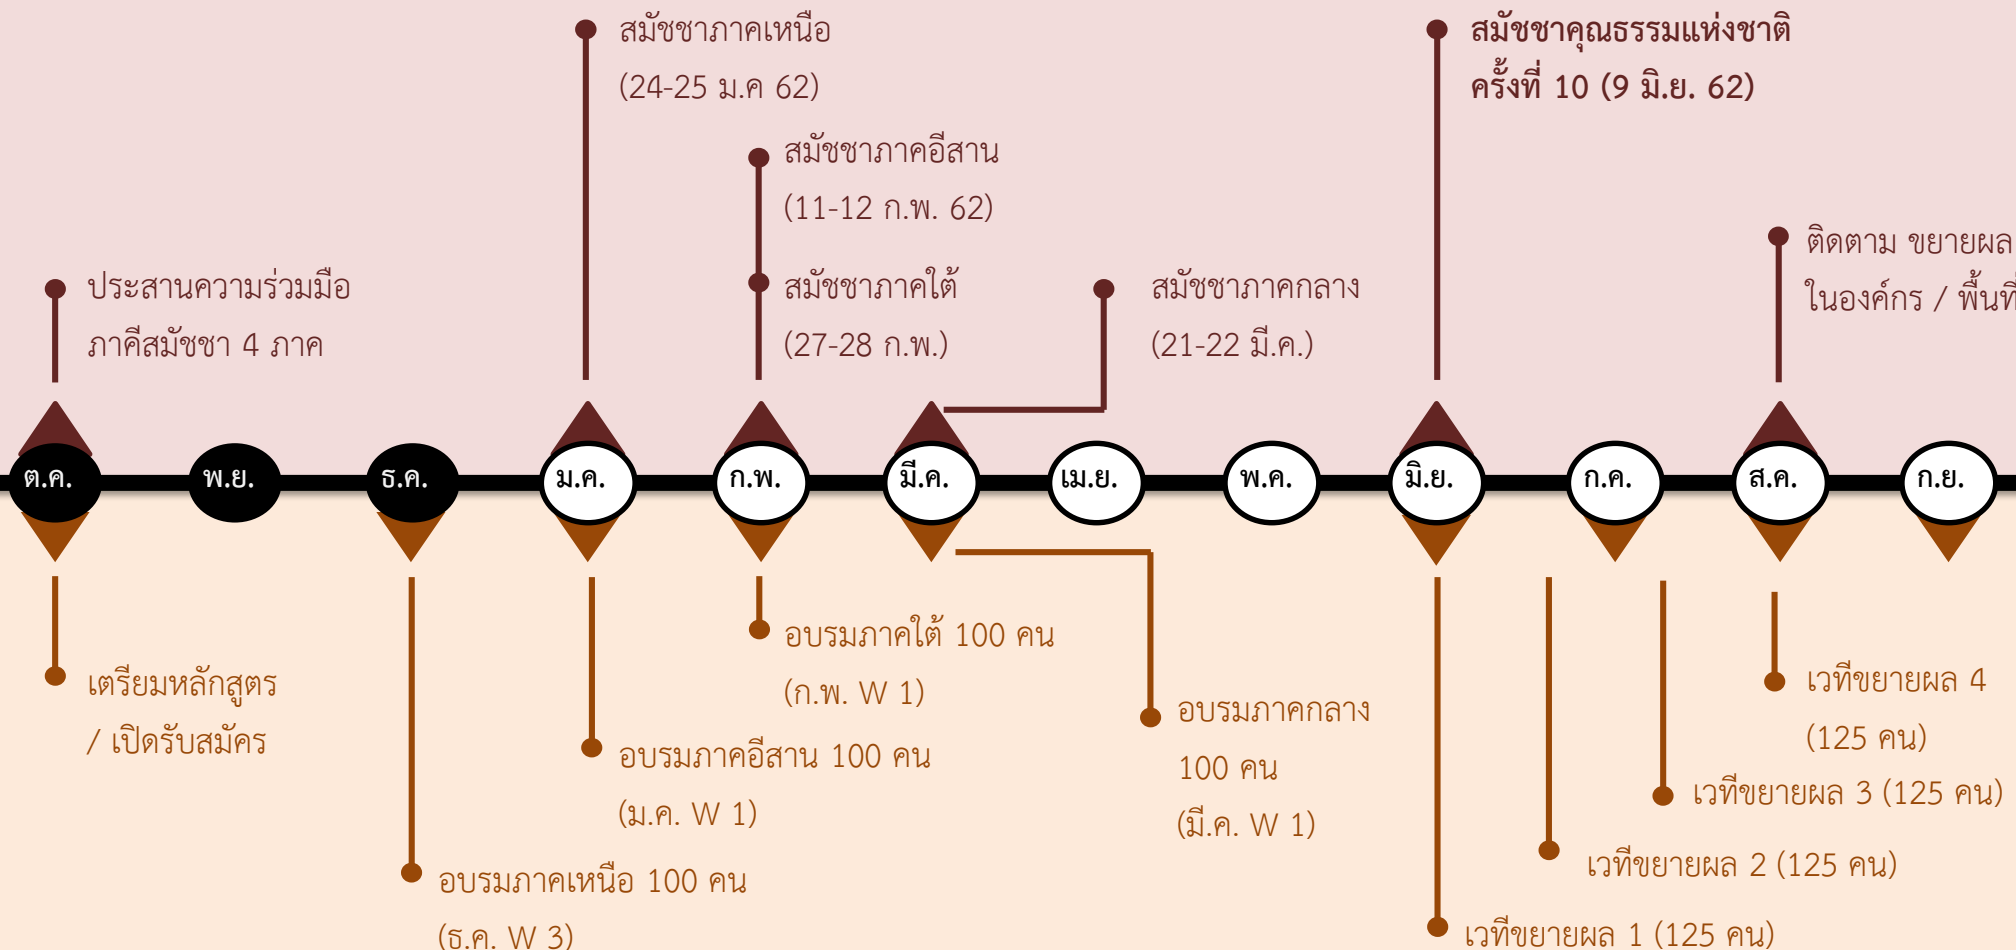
สมัชชาภาคเหนือ (24-25 ม.ค 62)

สมัชชาคุณธรรมแห่งชาติ ครั้งที่ 10 (9 มิ.ย. 62)

สมัชชาภาคอีสาน (11-12 ก.พ. 62)

ติดตาม ขยายผล ในองค์กร / พื้นที่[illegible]

ประสานความร่วมมือ ภาคีสมัชชา 4 ภาค

สมัชชาภาคใต้ (27-28 ก.พ.)

สมัชชาภาคกลาง (21-22 มี.ค.)

ต.ค. พ.ย. ธ.ค. ม.ค. ก.พ. มี.ค. เม.ย. พ.ค. มิ.ย. ก.ค. ส.ค. ก.ย.

อบรมภาคใต้ 100 คน (ก.พ. W 1)

เตรียมหลักสูตร / เปิดรับสมัคร

อบรมภาคกลาง 100 คน (มี.ค. W 1)

เวทีขยายผล 4 (125 คน)

อบรมภาคอีสาน 100 คน (ม.ค. W 1)

เวทีขยายผล 3 (125 คน)

เวทีขยายผล 2 (125 คน)

อบรมภาคเหนือ 100 คน (ธ.ค. W 3)

เวทีขยายผล 1 (125 คน)